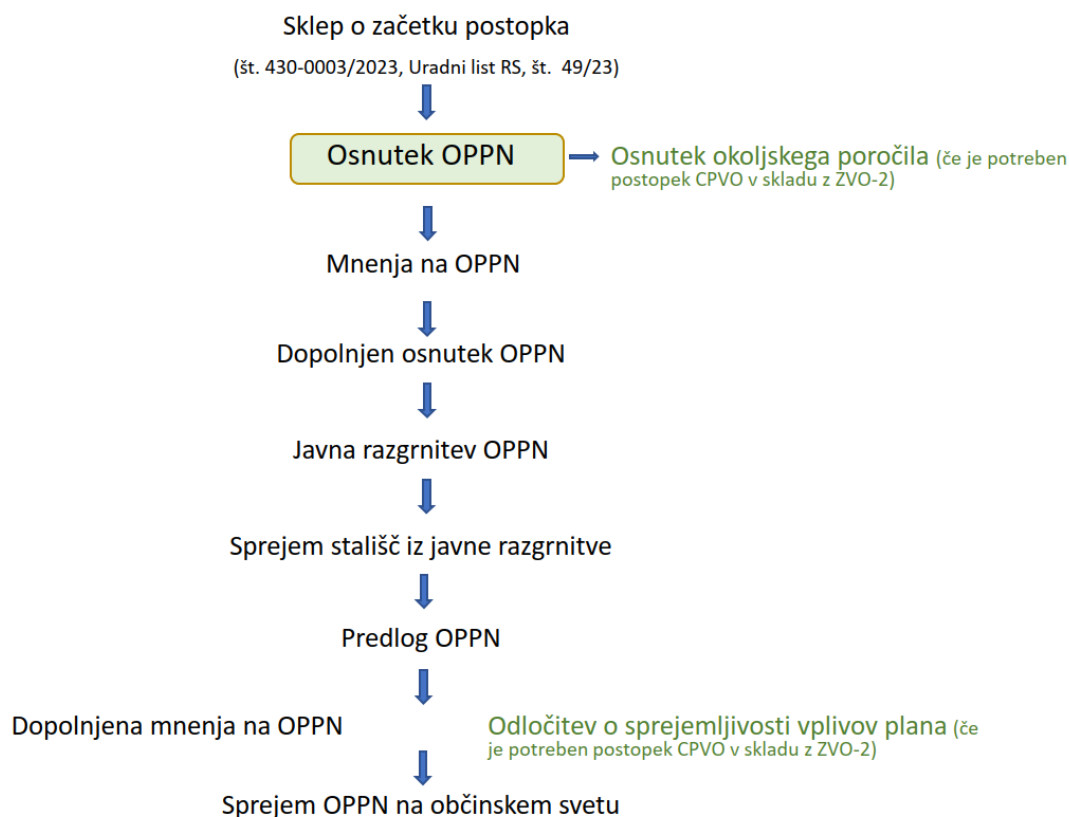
Sklep o začetku postopka

(št. 430-0003/2023, Uradni list RS, št. 49/23)

Osnutek OPPN

Osnutek okoljskega poročila (če je potreben postopek CPVO v skladu z ZVO-2)

Mnenja na OPPN

Dopolnjen osnutek OPPN

Javna razgrnitev OPPN

Sprejem stališč iz javne razgrnitve

Predlog OPPN

Dopolnjena mnenja na OPPN

Odločitev o sprejemljivosti vplivov plana (če je potreben postopek CPVO v skladu z ZVO-2)

Sprejem OPPN na občinskem svetu